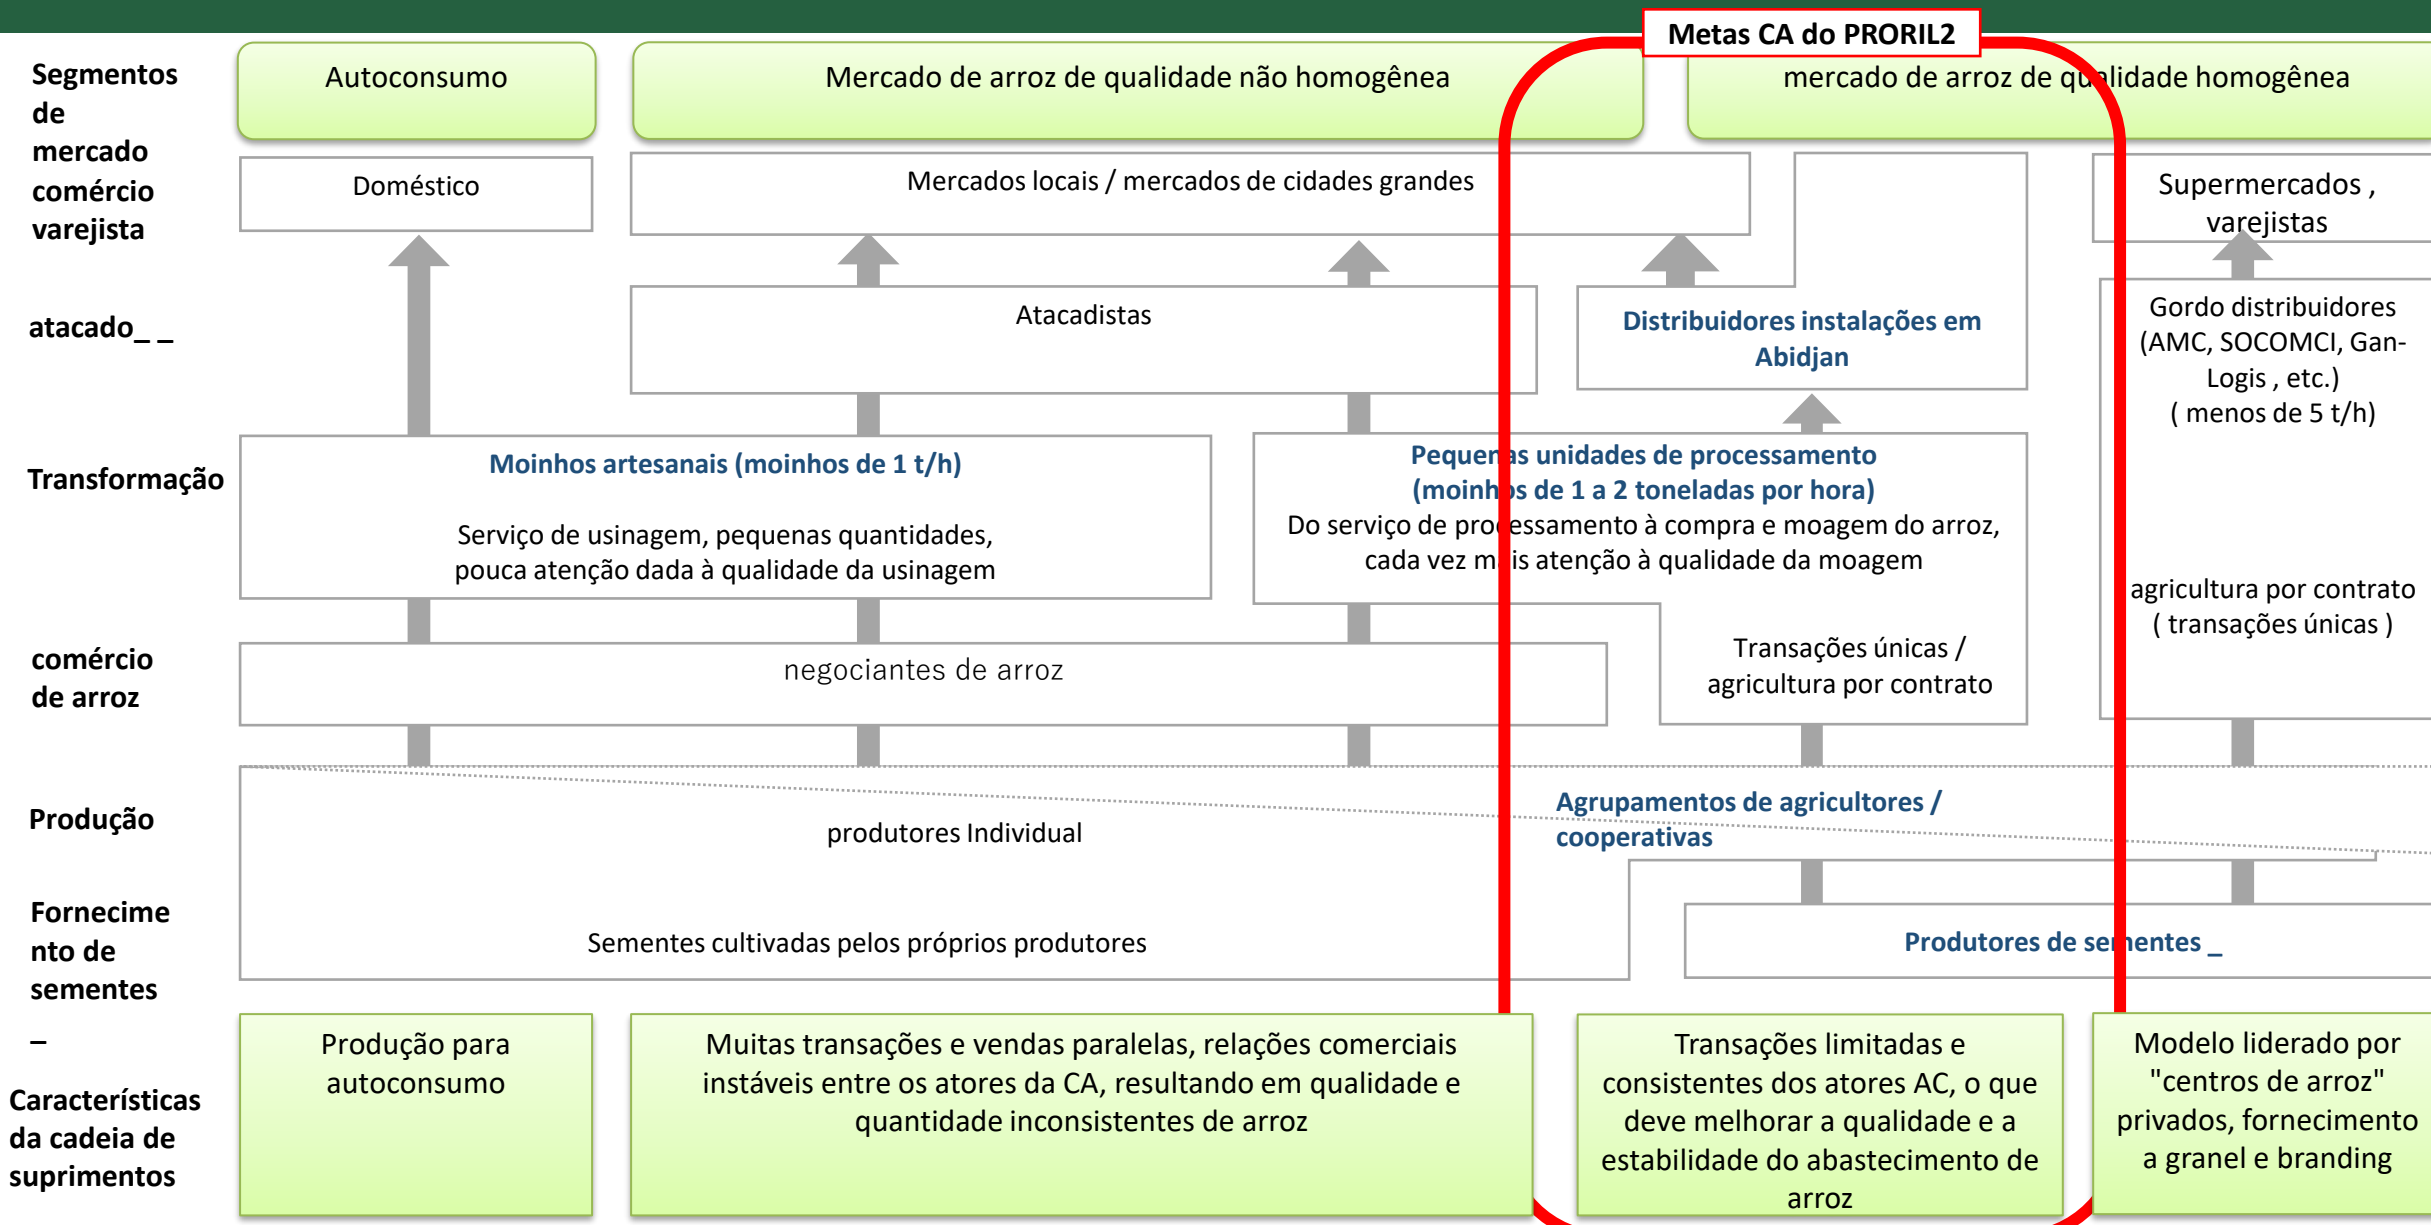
Metas CA do PRORIL2

Segmentos de mercado comércio varejista

Autoconsumo

Mercado de arroz de qualidade não homogênea

mercado de arroz de qualidade homogênea

Doméstico

Mercados locais / mercados de cidades grandes

Supermercados , varejistas

atacado_ _

Atacadistas

Distribuidores instalações em Abidjan

Gordo distribuidores (AMC, SOCOMCI, Gan-Logis , etc.) ( menos de 5 t/h)

Transformação

Moinhos artesanais (moinhos de 1 t/h)

Serviço de usinagem, pequenas quantidades, pouca atenção dada à qualidade da usinagem

Pequenas unidades de processamento (moinhos de 1 a 2 toneladas por hora)
Do serviço de processamento à compra e moagem do arroz, cada vez mais atenção à qualidade da moagem

agricultura por contrato ( transações únicas )

comércio de arroz

negociantes de arroz

Transações únicas / agricultura por contrato

Produção

produtores Individual

Agrupamentos de agricultores / cooperativas

Fornecimento de sementes _

Sementes cultivadas pelos próprios produtores

Produtores de sementes _

Características da cadeia de suprimentos

Produção para autoconsumo

Muitas transações e vendas paralelas, relações comerciais instáveis entre os atores da CA, resultando em qualidade e quantidade inconsistentes de arroz

Transações limitadas e consistentes dos atores AC, o que deve melhorar a qualidade e a estabilidade do abastecimento de arroz

Modelo liderado por "centros de arroz" privados, fornecimento a granel e branding